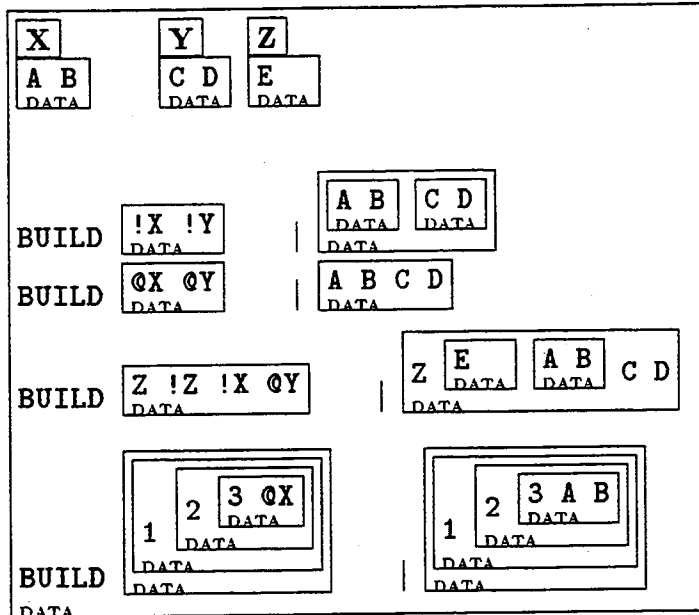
X
A B
DATA

Y
C D
DATA

Z
E
DATA

BUILD !X !Y DATA | A B DATA C D DATA DATA

BUILD @X @Y DATA | A B C D DATA

BUILD Z !Z !X @Y DATA | Z E DATA A B DATA C D DATA

BUILD 1 2 3 @X DATA DATA DATA DATA | 1 2 3 A B DATA DATA DATA DATA

DATA